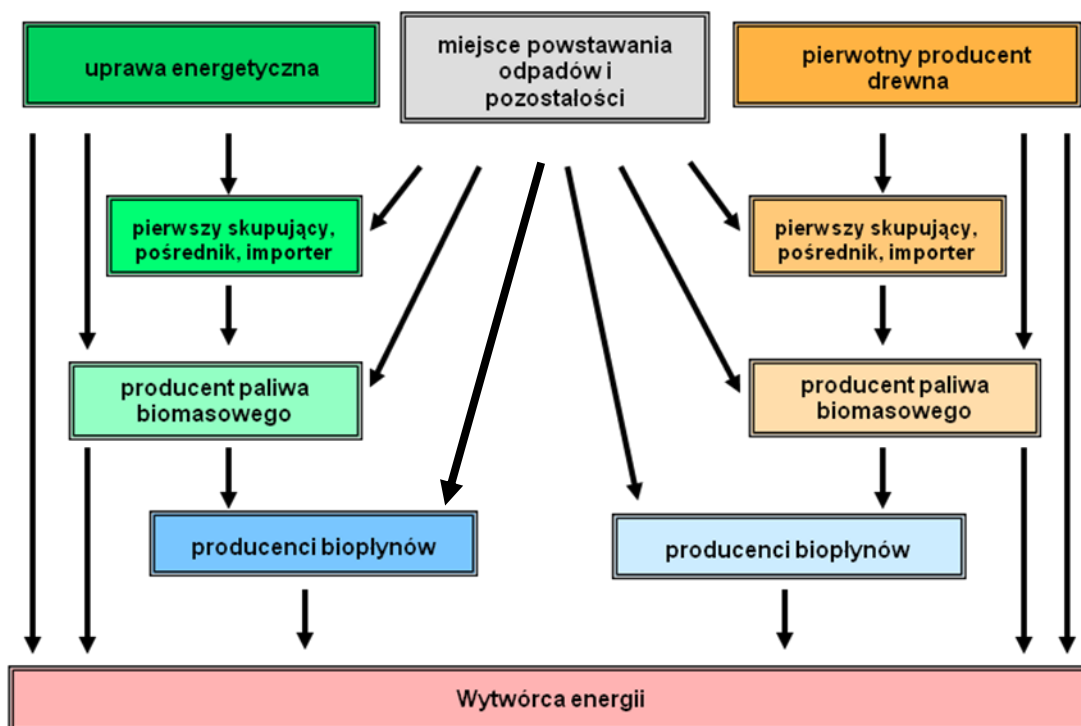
uprawa energetyczna

miejsce powstawania odpadów i pozostałości

pierwotny producent drewna

pierwszy skupujący, pośrednik, importer

pierwszy skupujący, pośrednik, importer

producent paliwa biomasowego

producent paliwa biomasowego

producenci biopłynów

producenci biopłynów

Wytwórca energii